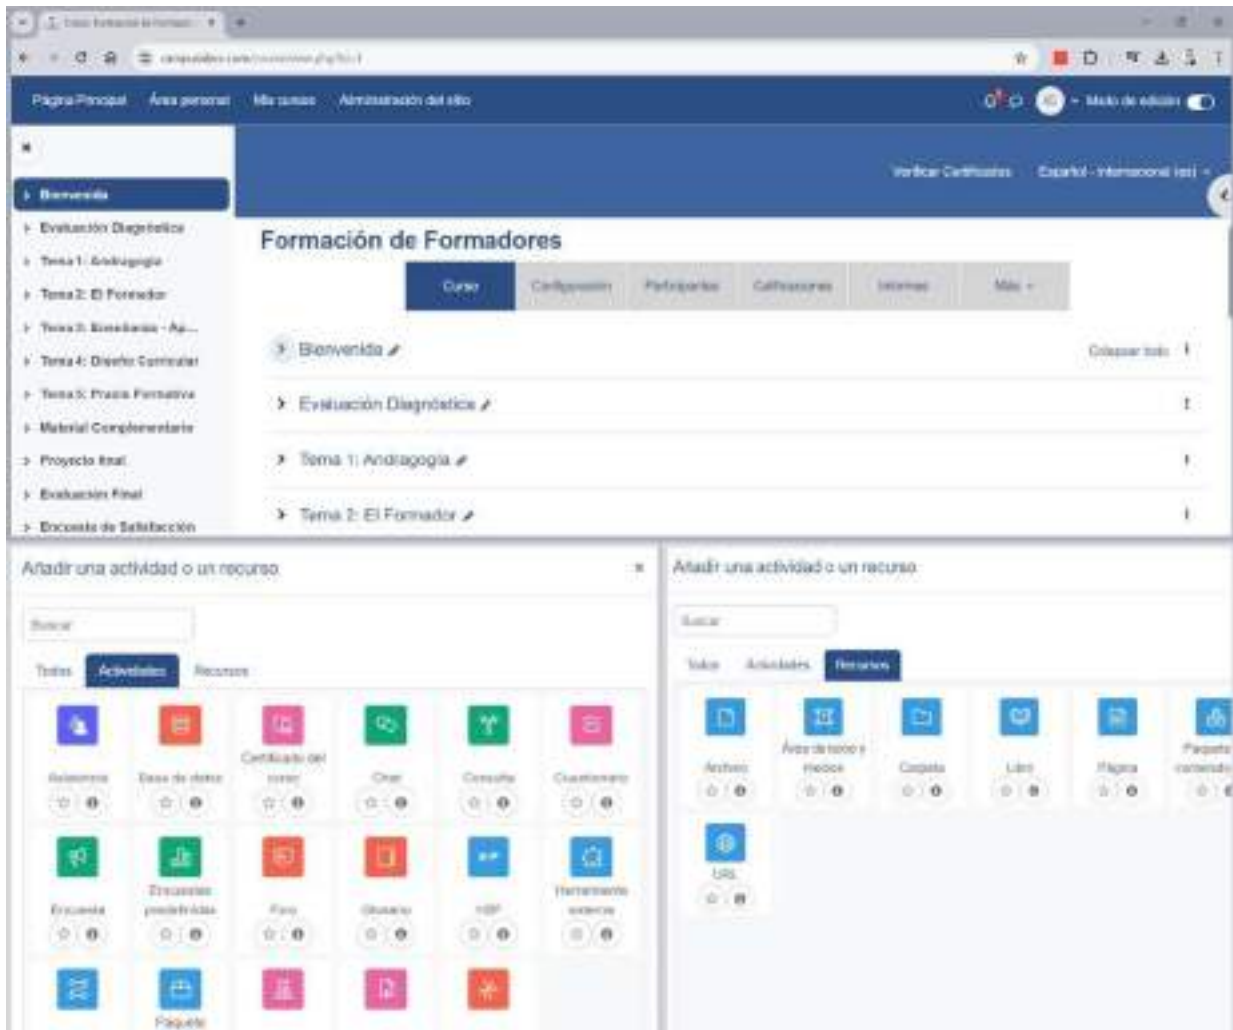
Página Principal Área personal Mis cursos Administración del sitio

Modo de edición

Bienvenida
Evaluación Diagnóstica
Tema 1: Andragogía
Tema 2: El Formador
Tema 3: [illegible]
Tema 4: Diseño Curricular
Tema 5: Praxis Formativa
Material Complementario
Proyecto final
Evaluación Final
Encuesta de Satisfacción

Verificar Certificados Español - Internacional (es)

Formación de Formadores

Curso Configuración Participantes Calificaciones Informes Más

Bienvenida
Colapsar todo
Evaluación Diagnóstica
Tema 1: Andragogía
Tema 2: El Formador

Añadir una actividad o un recurso

Buscar

Todos Actividades Recursos

Asistencia
Base de datos
Certificado del curso
Chat
Consulta
Cuestionario
Encuesta
Encuestas predefinidas
Foro
Glosario
H5P
Herramienta externa
Paquete

Añadir una actividad o un recurso

Buscar

Todos Actividades Recursos

Archivo
Área de texto y medios
Carpeta
Libro
Página
Paquete contenido
URL